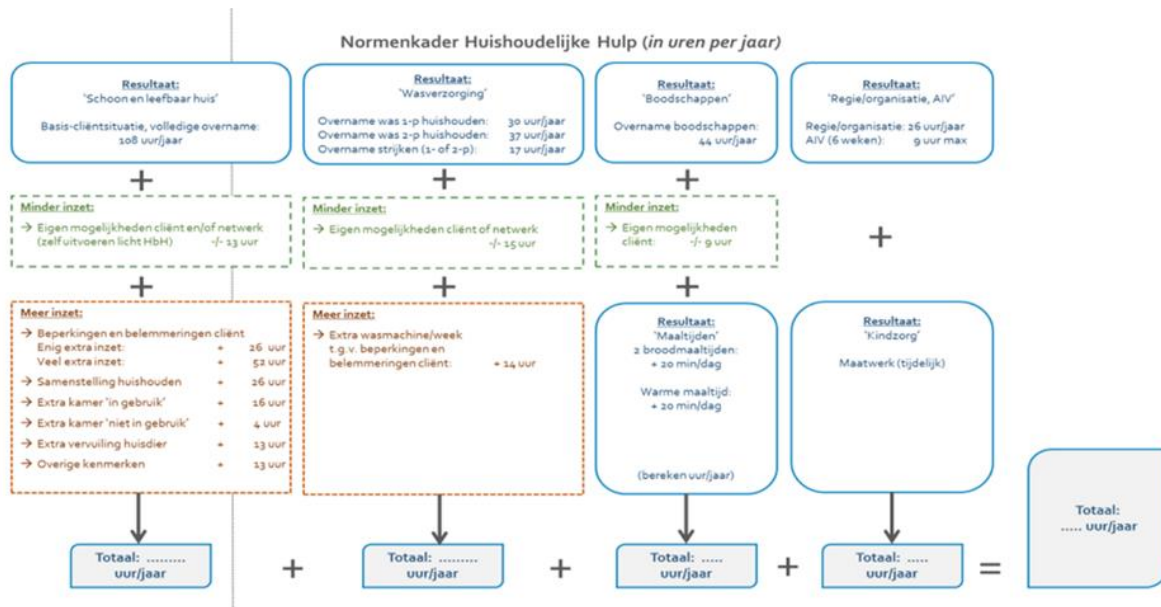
Normenkader Huishoudelijke Hulp (*in uren per jaar*)

Resultaat:
'Schoon en leefbaar huis'

Basis-cliëntsituatie, volledige overname:
108 uur/jaar

+

Minder inzet:
→ Eigen mogelijkheden cliënt en/of netwerk (zelf uitvoeren licht HbH) -/- 13 uur

+

Meer inzet:
→ Beperkingen en belemmeringen cliënt
Enig extra inzet: + 26 uur
Veel extra inzet: + 52 uur
→ Samenstelling huishouden + 26 uur
→ Extra kamer 'in gebruik' + 16 uur
→ Extra kamer 'niet in gebruik' + 4 uur
→ Extra vervuiling huisdier + 13 uur
→ Overige kenmerken + 13 uur

Totaal: ......... uur/jaar

+

Resultaat:
'Wasverzorging'

Overname was 1-p huishouden: 30 uur/jaar
Overname was 2-p huishouden: 37 uur/jaar
Overname strijken (1- of 2-p): 17 uur/jaar

+

Minder inzet:
→ Eigen mogelijkheden cliënt of netwerk -/- 15 uur

+

Meer inzet:
→ Extra wasmachine/week t.g.v. beperkingen en belemmeringen cliënt: + 14 uur

Totaal: ......... uur/jaar

+

Resultaat:
'Boodschappen'

Overname boodschappen: 44 uur/jaar

+

Minder inzet:
→ Eigen mogelijkheden cliënt: -/- 9 uur

+

Resultaat:
'Maaltijden'
2 broodmaaltijden: + 20 min/dag

Warme maaltijd: + 20 min/dag

(bereken uur/jaar)

Totaal: ..... uur/jaar

+

Resultaat:
'Regie/organisatie, AIV'

Regie/organisatie: 26 uur/jaar
AIV (6 weken): 9 uur max

+

Resultaat:
'Kindzorg'

Maatwerk (tijdelijk)

Totaal: ..... uur/jaar

=

Totaal: ..... uur/jaar